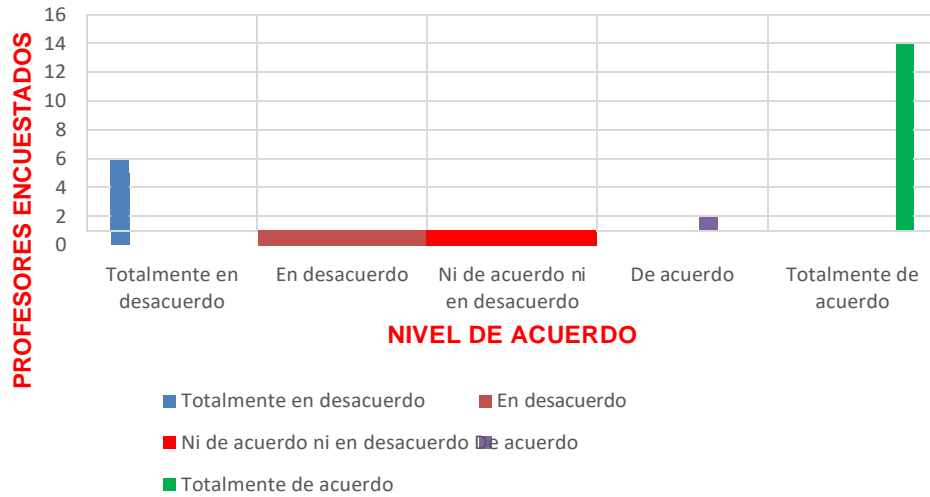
PROFESORES ENCUESTADOS

16
14
12
10
8
6
4
2
0

Totalmente en desacuerdo
En desacuerdo
Ni de acuerdo ni en desacuerdo
De acuerdo
Totalmente de acuerdo

NIVEL DE ACUERDO

Totalmente en desacuerdo
En desacuerdo
Ni de acuerdo ni en desacuerdo
De acuerdo
Totalmente de acuerdo